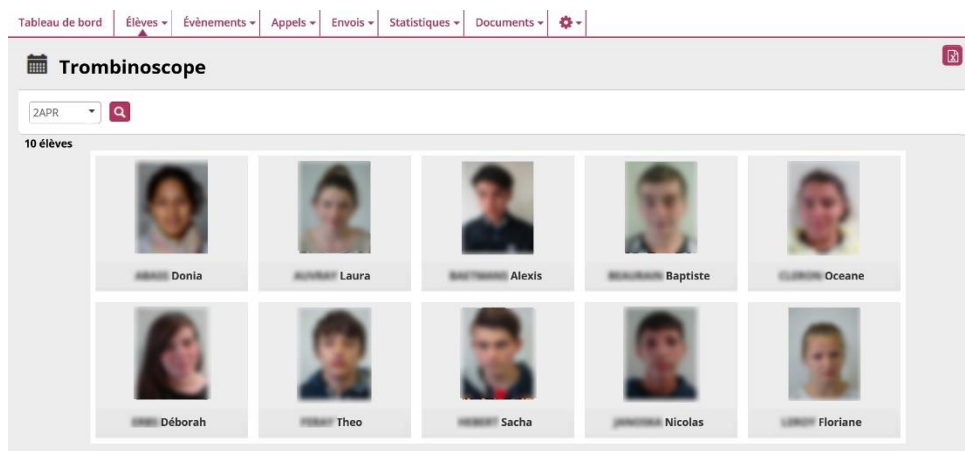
Tableau de bord | Élèves ▾ | Évènements ▾ | Appels ▾ | Envois ▾ | Statistiques ▾ | Documents ▾ | ⚙ ▾

Trombinoscope

2APR

10 élèves

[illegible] Donia
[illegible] Laura
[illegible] Alexis
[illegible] Baptiste
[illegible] Oceane
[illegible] Déborah
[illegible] Theo
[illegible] Sacha
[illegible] Nicolas
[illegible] Floriane